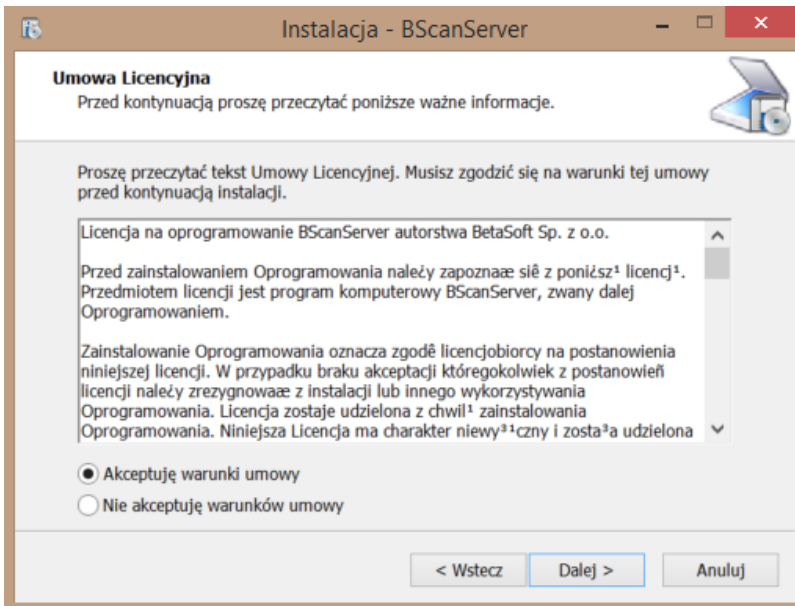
Instalacja - BScanServer

Umowa Licencyjna
Przed kontynuacją proszę przeczytać poniższe ważne informacje.

Proszę przeczytać tekst Umowy Licencyjnej. Musisz zgodzić się na warunki tej umowy przed kontynuacją instalacji.

Licencja na oprogramowanie BScanServer autorstwa BetaSoft Sp. z o.o.

Przed zainstalowaniem Oprogramowania należy zapoznaæ siê z poniższ¹ licencj¹. Przedmiotem licencji jest program komputerowy BScanServer, zwany dalej Oprogramowaniem.

Zainstalowanie Oprogramowania oznacza zgodê licencjobiorcy na postanowienia niniejszej licencji. W przypadku braku akceptacji któregokolwiek z postanowieñ licencji należy zrezygnowaæ z instalacji lub innego wykorzystywania Oprogramowania. Licencja zostaje udzielona z chwil¹ zainstalowania Oprogramowania. Niniejsza Licencja ma charakter niewy³¹czny i zosta³a udzielona

Akceptuję warunki umowy
Nie akceptuję warunków umowy

< Wstecz
Dalej >
Anuluj